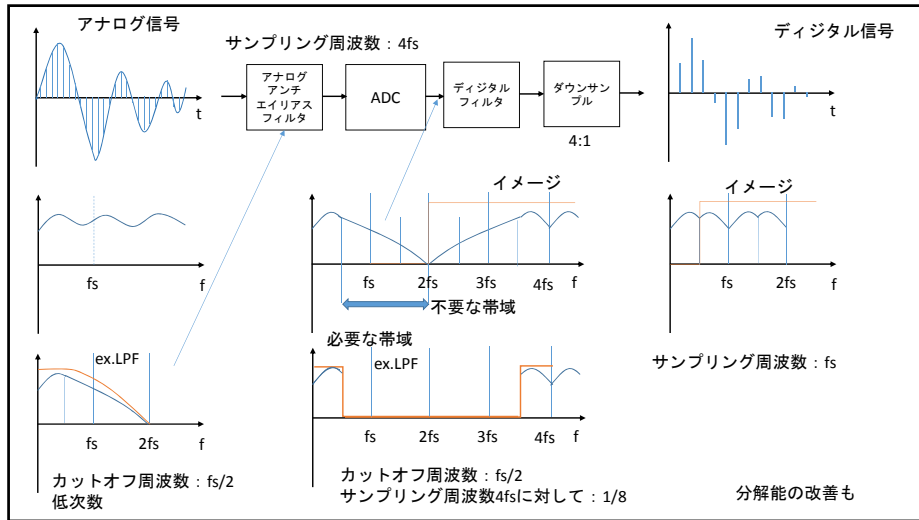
アナログ信号

t

サンプリング周波数：4fs

アナログ アンチ エイリアス フィルタ

ADC

ディジタル フィルタ

ダウンサンプル

4:1

ディジタル信号

t

f

fs

イメージ

fs 2fs 3fs 4fs f

不要な帯域

イメージ

fs 2fs f

必要な帯域

ex.LPF

fs 2fs f

ex.LPF

fs 2fs 3fs 4fs f

サンプリング周波数：fs

カットオフ周波数：fs/2
低次数

カットオフ周波数：fs/2
サンプリング周波数4fsに対して：1/8

分解能の改善も